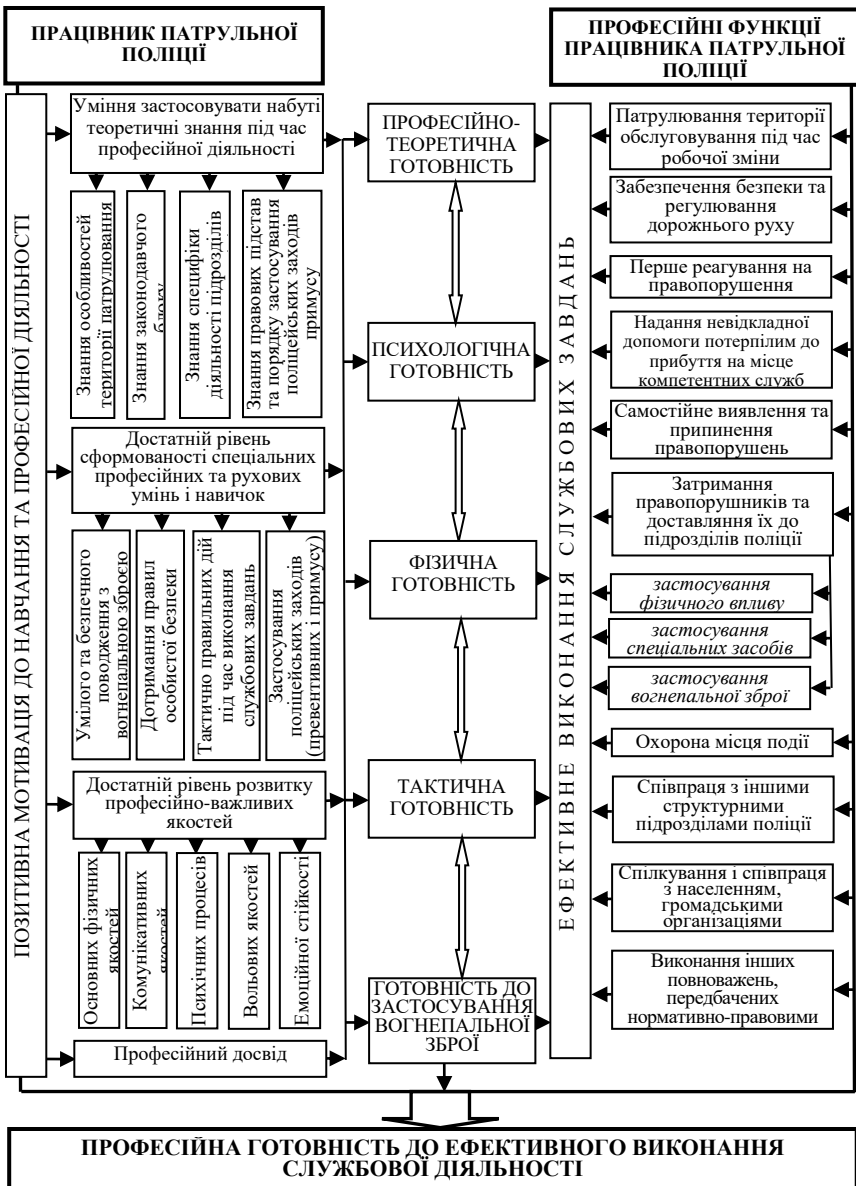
ПРАЦІВНИК ПАТРУЛЬНОЇ ПОЛІЦІЇ

ПРОФЕСІЙНІ ФУНКЦІЇ ПРАЦІВНИКА ПАТРУЛЬНОЇ ПОЛІЦІЇ

ПОЗИТИВНА МОТИВАЦІЯ ДО НАВЧАННЯ ТА ПРОФЕСІЙНОЇ ДІЯЛЬНОСТІ

Уміння застосовувати набуті теоретичні знання під час професійної діяльності

Знання особливостей території патрулювання

Знання законодавчого блоку

Знання специфіки діяльності підрозділів

Знання правових підстав та порядку застосування поліцейських заходів примусу

Достатній рівень сформованості спеціальних професійних та рухових умінь і навичок

Умілого та безпечного поводження з вогнепальною зброєю

Дотримання правил особистої безпеки

Тактично правильних дій під час виконання службових завдань

Застосування поліцейських заходів (превентивних і примусу)

Достатній рівень розвитку професійно-важливих якостей

Основних фізичних якостей

Комунікативних якостей

Психічних процесів

Вольових якостей

Емоційної стійкості

Професійний досвід

ПРОФЕСІЙНО-ТЕОРЕТИЧНА ГОТОВНІСТЬ

ПСИХОЛОГІЧНА ГОТОВНІСТЬ

ФІЗИЧНА ГОТОВНІСТЬ

ТАКТИЧНА ГОТОВНІСТЬ

ГОТОВНІСТЬ ДО ЗАСТОСУВАННЯ ВОГНЕПАЛЬНОЇ ЗБРОЇ

ЕФЕКТИВНЕ ВИКОНАННЯ СЛУЖБОВИХ ЗАВДАНЬ

Патрулювання території обслуговування під час робочої зміни

Забезпечення безпеки та регулювання дорожнього руху

Перше реагування на правопорушення

Надання невідкладної допомоги потерпілим до прибуття на місце компетентних служб

Самостійне виявлення та припинення правопорушень

Затримання правопорушників та доставляння їх до підрозділів поліції

застосування фізичного впливу

застосування спеціальних засобів

застосування вогнепальної зброї

Охорона місця події

Співпраця з іншими структурними підрозділами поліції

Спілкування і співпраця з населенням, громадськими організаціями

Виконання інших повноважень, передбачених нормативно-правовими

ПРОФЕСІЙНА ГОТОВНІСТЬ ДО ЕФЕКТИВНОГО ВИКОНАННЯ СЛУЖБОВОЇ ДІЯЛЬНОСТІ